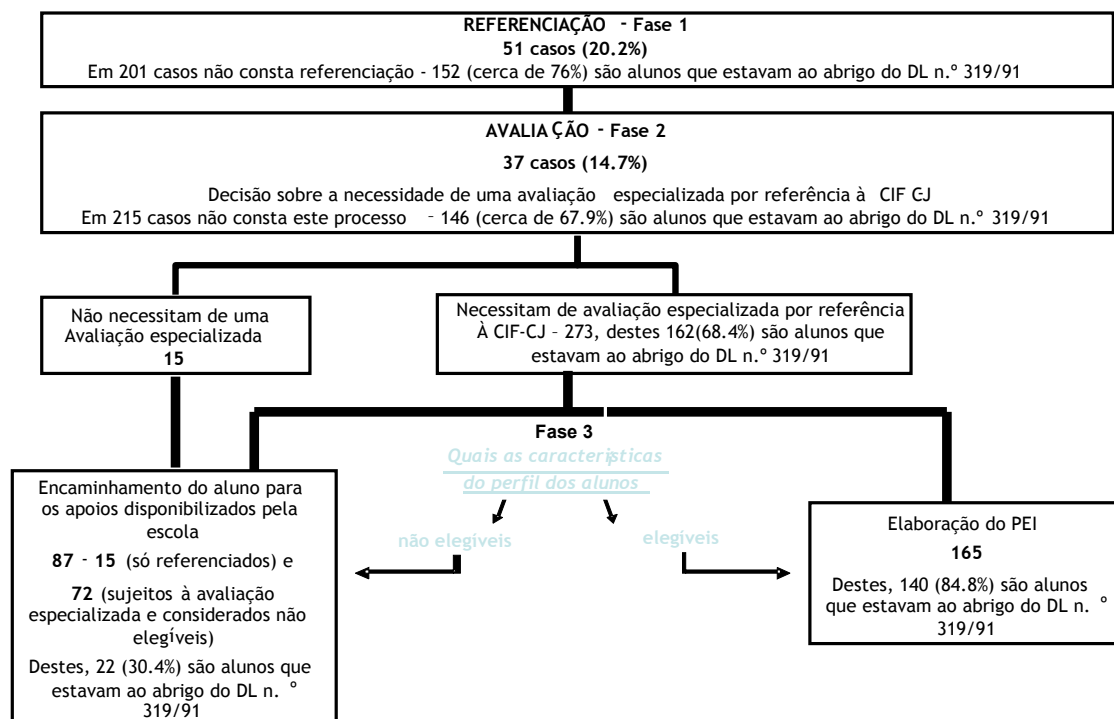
REFERENCIAÇÃO - Fase 1
51 casos (20.2%)
Em 201 casos não consta referenciação - 152 (cerca de 76%) são alunos que estavam ao abrigo do DL n.º 319/91

AVALIAÇÃO - Fase 2
37 casos (14.7%)
Decisão sobre a necessidade de uma avaliação especializada por referência à CIF CJ
Em 215 casos não consta este processo - 146 (cerca de 67.9%) são alunos que estavam ao abrigo do DL n.º 319/91

Não necessitam de uma Avaliação especializada
15

Necessitam de avaliação especializada por referência À CIF-CJ - 273, destes 162(68.4%) são alunos que estavam ao abrigo do DL n.º 319/91

Fase 3
Quais as características do perfil dos alunos

não elegíveis

elegíveis

Encaminhamento do aluno para os apoios disponibilizados pela escola
87 - 15 (só referenciados) e
72 (sujeitos à avaliação especializada e considerados não elegíveis)
Destes, 22 (30.4%) são alunos que estavam ao abrigo do DL n. º 319/91

Elaboração do PEI
165
Destes, 140 (84.8%) são alunos que estavam ao abrigo do DL n. º 319/91